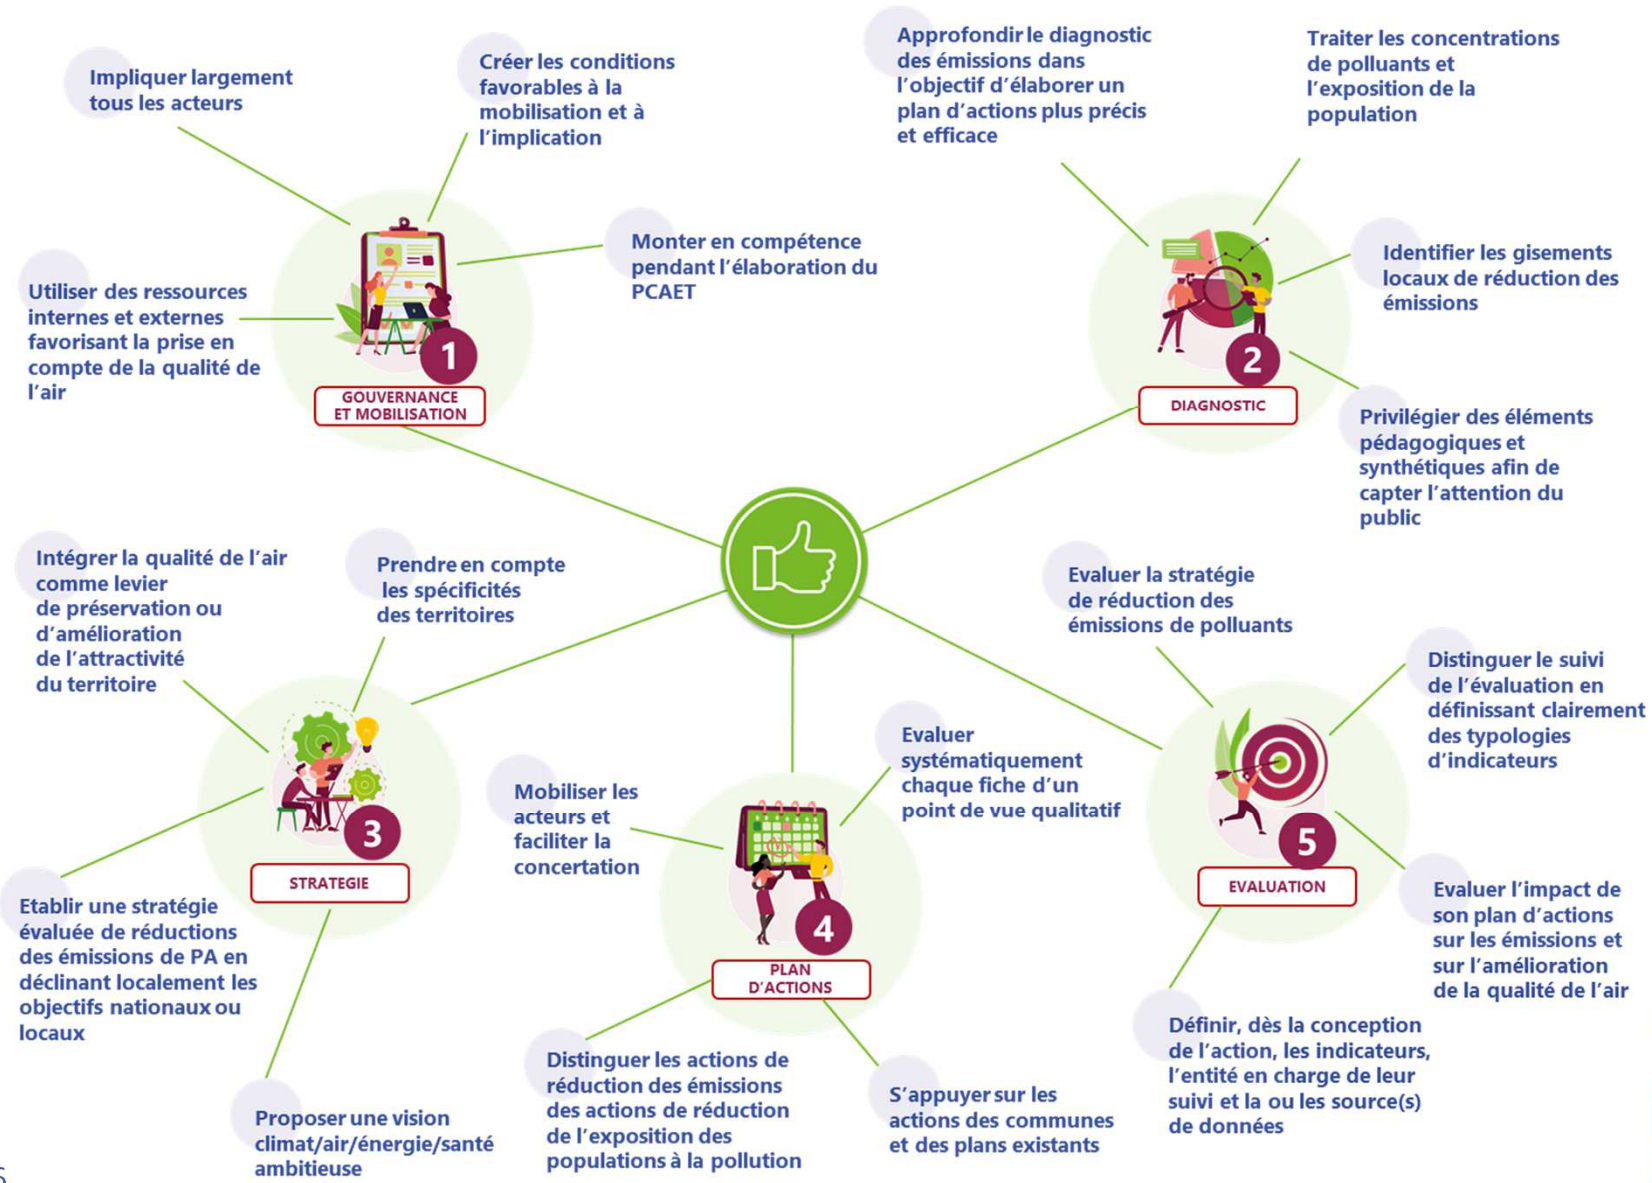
Impliquer largement tous les acteurs

Créer les conditions favorables à la mobilisation et à l'implication

Monter en compétence pendant l'élaboration du PCAET

Utiliser des ressources internes et externes favorisant la prise en compte de la qualité de l'air

1
GOUVERNANCE ET MOBILISATION

Approfondir le diagnostic des émissions dans l'objectif d'élaborer un plan d'actions plus précis et efficace

Traiter les concentrations de polluants et l'exposition de la population

Identifier les gisements locaux de réduction des émissions

2
DIAGNOSTIC

Privilégier des éléments pédagogiques et synthétiques afin de capter l'attention du public

Intégrer la qualité de l'air comme levier de préservation ou d'amélioration de l'attractivité du territoire

Prendre en compte les spécificités des territoires

3
STRATEGIE

Etablir une stratégie évaluée de réductions des émissions de PA en déclinant localement les objectifs nationaux ou locaux

Proposer une vision climat/air/énergie/santé ambitieuse

Mobiliser les acteurs et faciliter la concertation

Evaluer systématiquement chaque fiche d'un point de vue qualitatif

4
PLAN D'ACTIONS

Distinguer les actions de réduction des émissions des actions de réduction de l'exposition des populations à la pollution

S'appuyer sur les actions des communes et des plans existants

Evaluer la stratégie de réduction des émissions de polluants

Distinguer le suivi de l'évaluation en définissant clairement des typologies d'indicateurs

5
EVALUATION

Evaluer l'impact de son plan d'actions sur les émissions et sur l'amélioration de la qualité de l'air

Définir, dès la conception de l'action, les indicateurs, l'entité en charge de leur suivi et la ou les source(s) de données